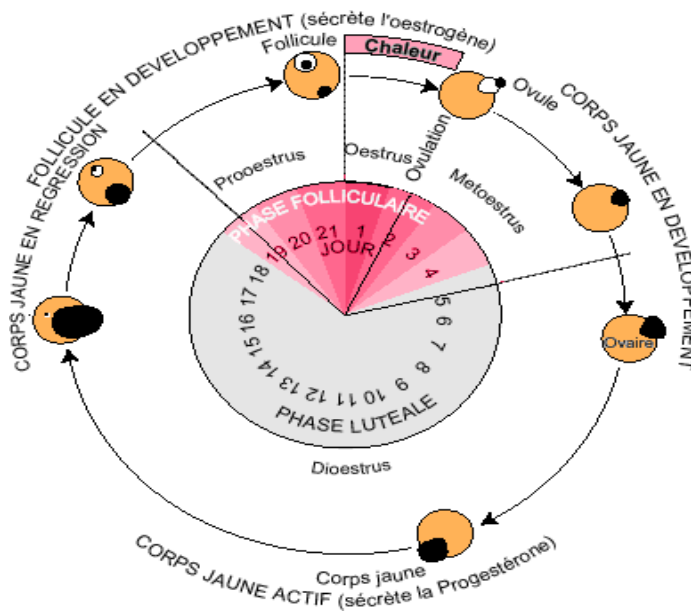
FOLLICULE EN DEVELOPPEMENT (sécrète l'oestrogène)
Follicule
Chaleur
Ovule
CORPS JAUNE EN DEVELOPPEMENT
CORPS JAUNE EN REGRESSION
Prooestrus
Oestrus
Ovulation
Metoestrus
PHASE FOLLICULAIRE
19 20 21 1 2 3 4
JOUR
18 17 16 15 14 13 12 11 10 9 8 7 6 5
PHASE LUTEALE
Ovaire
Dioestrus
Corps jaune
CORPS JAUNE ACTIF (sécrète la Progestérone)